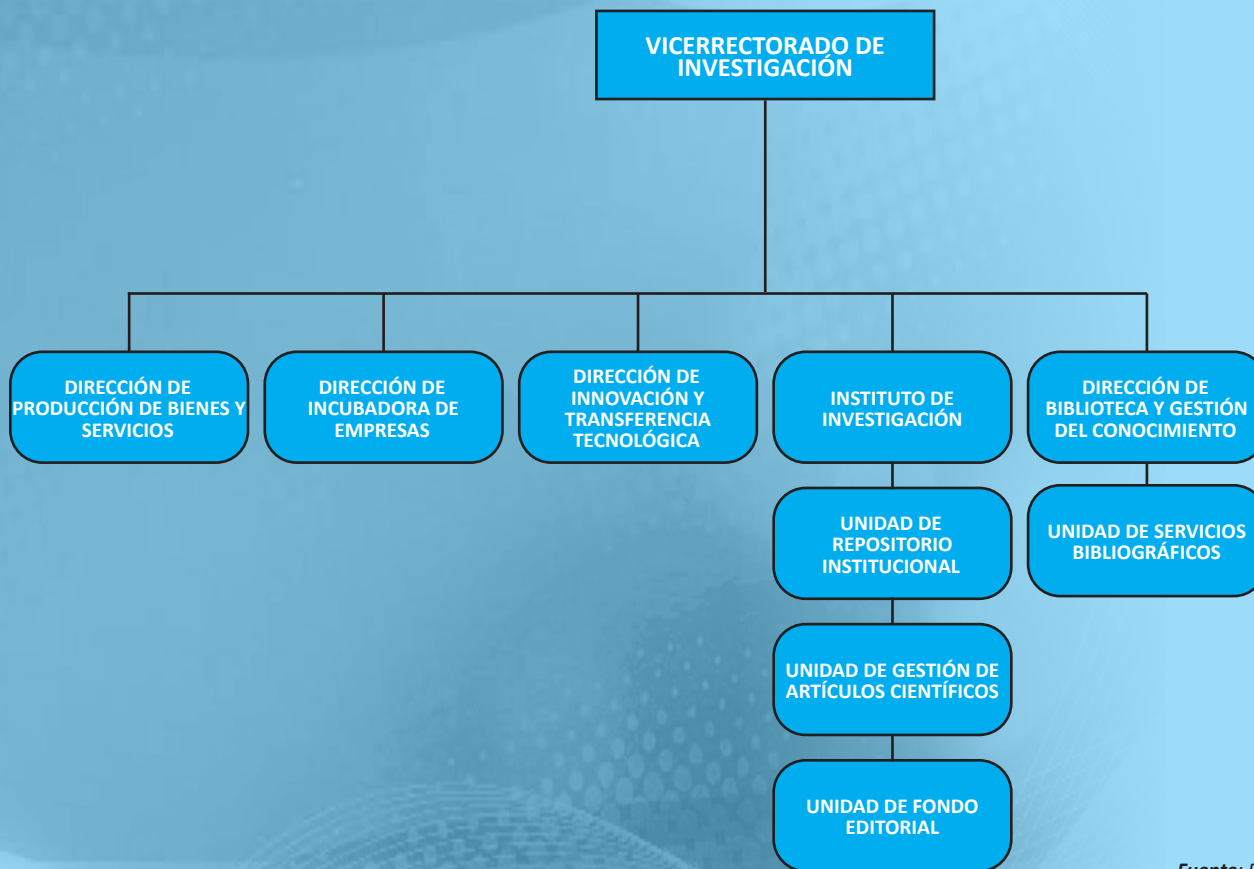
VICERRECTORADO DE INVESTIGACIÓN

DIRECCIÓN DE PRODUCCIÓN DE BIENES Y SERVICIOS

DIRECCIÓN DE INCUBADORA DE EMPRESAS

DIRECCIÓN DE INNOVACIÓN Y TRANSFERENCIA TECNOLÓGICA

INSTITUTO DE INVESTIGACIÓN

UNIDAD DE REPOSITORIO INSTITUCIONAL

UNIDAD DE GESTIÓN DE ARTÍCULOS CIENTÍFICOS

UNIDAD DE FONDO EDITORIAL

DIRECCIÓN DE BIBLIOTECA Y GESTIÓN DEL CONOCIMIENTO

UNIDAD DE SERVICIOS BIBLIOGRÁFICOS

Fuente: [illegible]